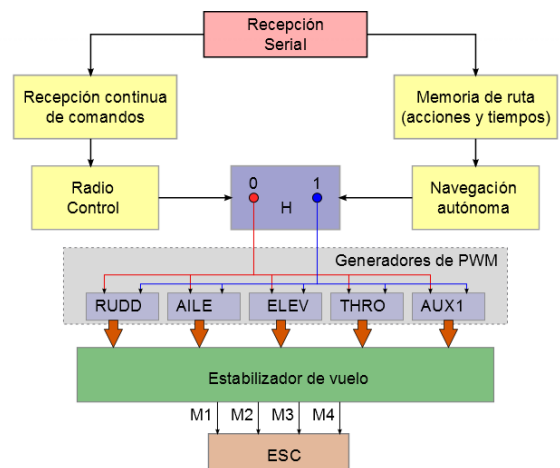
Recepción Serial

Recepción continua de comandos

Memoria de ruta (acciones y tiempos)

Radio Control

0

1

H

Navegación autónoma

Generadores de PWM

RUDD

AILE

ELEV

THRO

AUX1

Estabilizador de vuelo

M1

M2

M3

M4

ESC